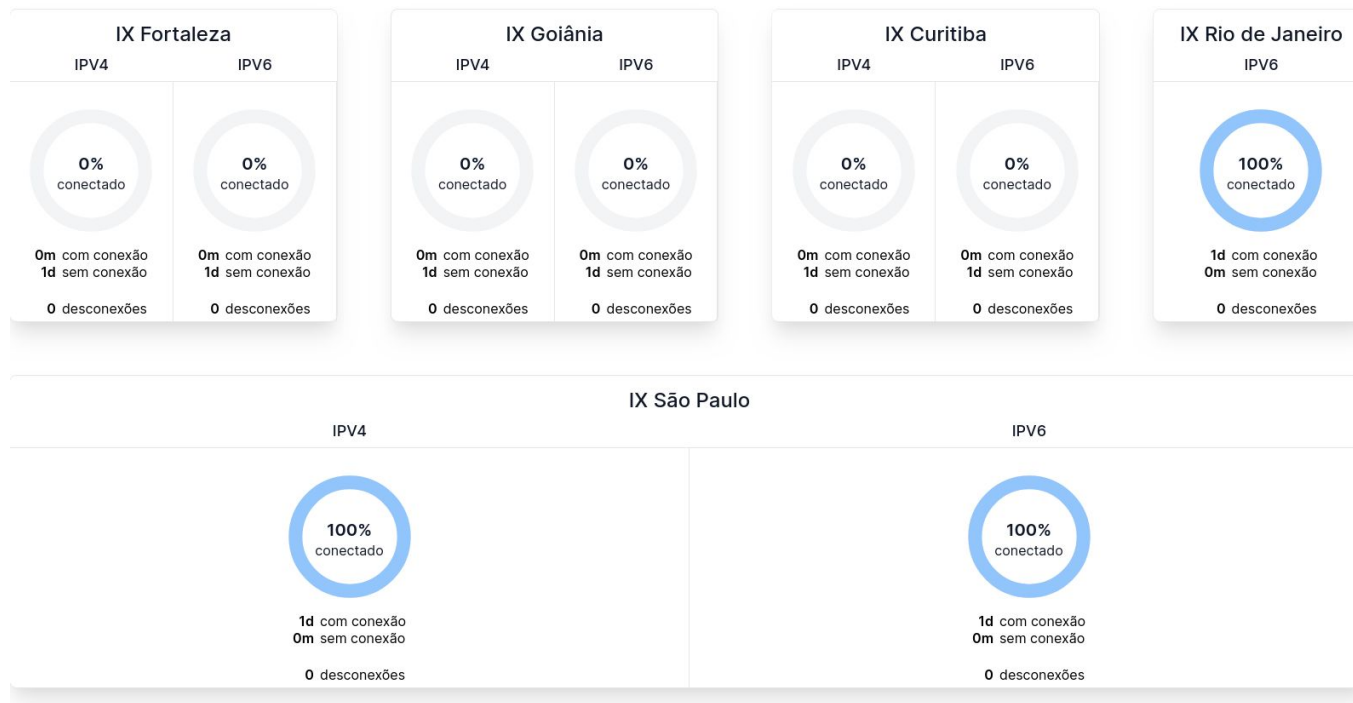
IX Fortaleza
IPV4
0%
conectado
0m com conexão
1d sem conexão
0 desconexões
IPV6
0%
conectado
0m com conexão
1d sem conexão
0 desconexões

IX Goiânia
IPV4
0%
conectado
0m com conexão
1d sem conexão
0 desconexões
IPV6
0%
conectado
0m com conexão
1d sem conexão
0 desconexões

IX Curitiba
IPV4
0%
conectado
0m com conexão
1d sem conexão
0 desconexões
IPV6
0%
conectado
0m com conexão
1d sem conexão
0 desconexões

IX Rio de Janeiro
IPV6
100%
conectado
1d com conexão
0m sem conexão
0 desconexões

IX São Paulo
IPV4
100%
conectado
1d com conexão
0m sem conexão
0 desconexões
IPV6
100%
conectado
1d com conexão
0m sem conexão
0 desconexões